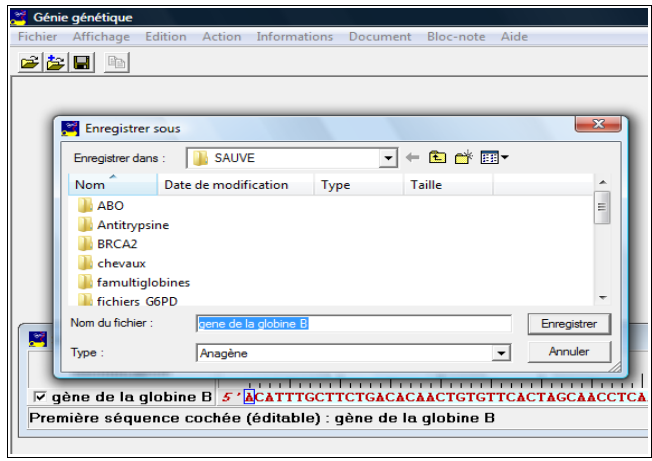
Génie génétique

Fichier Affichage Edition Action Informations Document Bloc-note Aide

Enregistrer sous

Enregistrer dans : SAUVE

| Nom | Date de modification | Type | Taille |
|---|---|---|---|
| ABO | | | |
| Antitrypsine | | | |
| BRCA2 | | | |
| chevaux | | | |
| famultiglobines | | | |
| fichiers G6PD | | | |

Nom du fichier : gene de la globine B
Enregistrer

Type : Anagène
Annuler

☑ gène de la globine B 5' ACATTTGCTTCTGACACAACTGTGTTCACTAGCAACCTCA

Première séquence cochée (éditable) : gène de la globine B